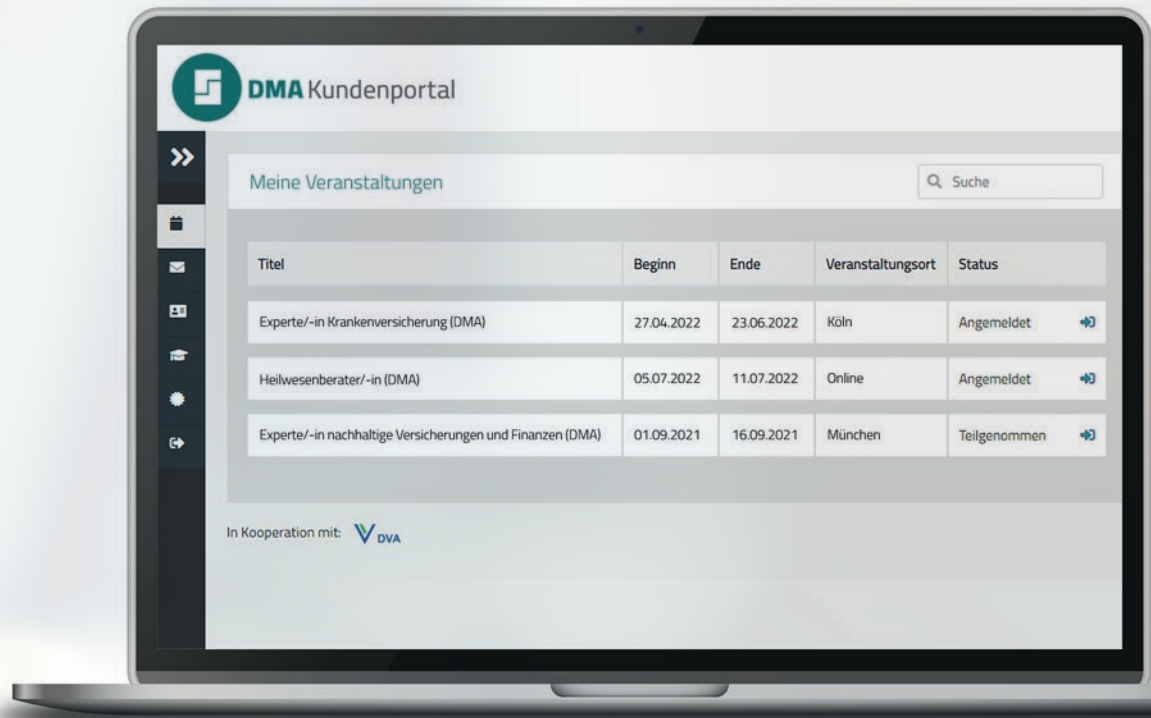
DMA Kundenportal

Meine Veranstaltungen

Suche

| Titel | Beginn | Ende | Veranstaltungsort | Status |
|---|---|---|---|---|
| Experte/-in Krankenversicherung (DMA) | 27.04.2022 | 23.06.2022 | Köln | Angemeldet |
| Heilwesenberater/-in (DMA) | 05.07.2022 | 11.07.2022 | Online | Angemeldet |
| Experte/-in nachhaltige Versicherungen und Finanzen (DMA) | 01.09.2021 | 16.09.2021 | München | Teilgenommen |

In Kooperation mit: DVA